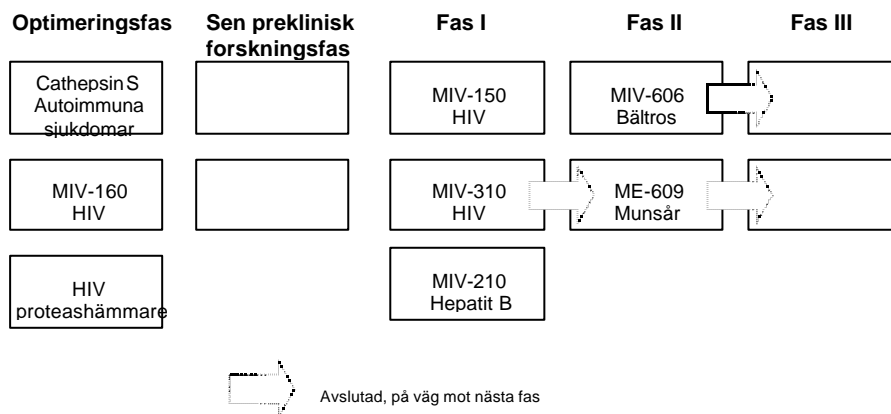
| Optimeringsfas | Sen preklinisk forskningsfas | Fas I | Fas II | Fas III |
|---|---|---|---|---|
| Cathepsin S Autoimmuna sjukdomar | | MIV-150 HIV | MIV-606 Bältros | |
| MIV-160 HIV | | MIV-310 HIV | ME-609 Munsår | |
| HIV proteashämmare | | MIV-210 Hepatit B | | |

Avslutad, på väg mot nästa fas